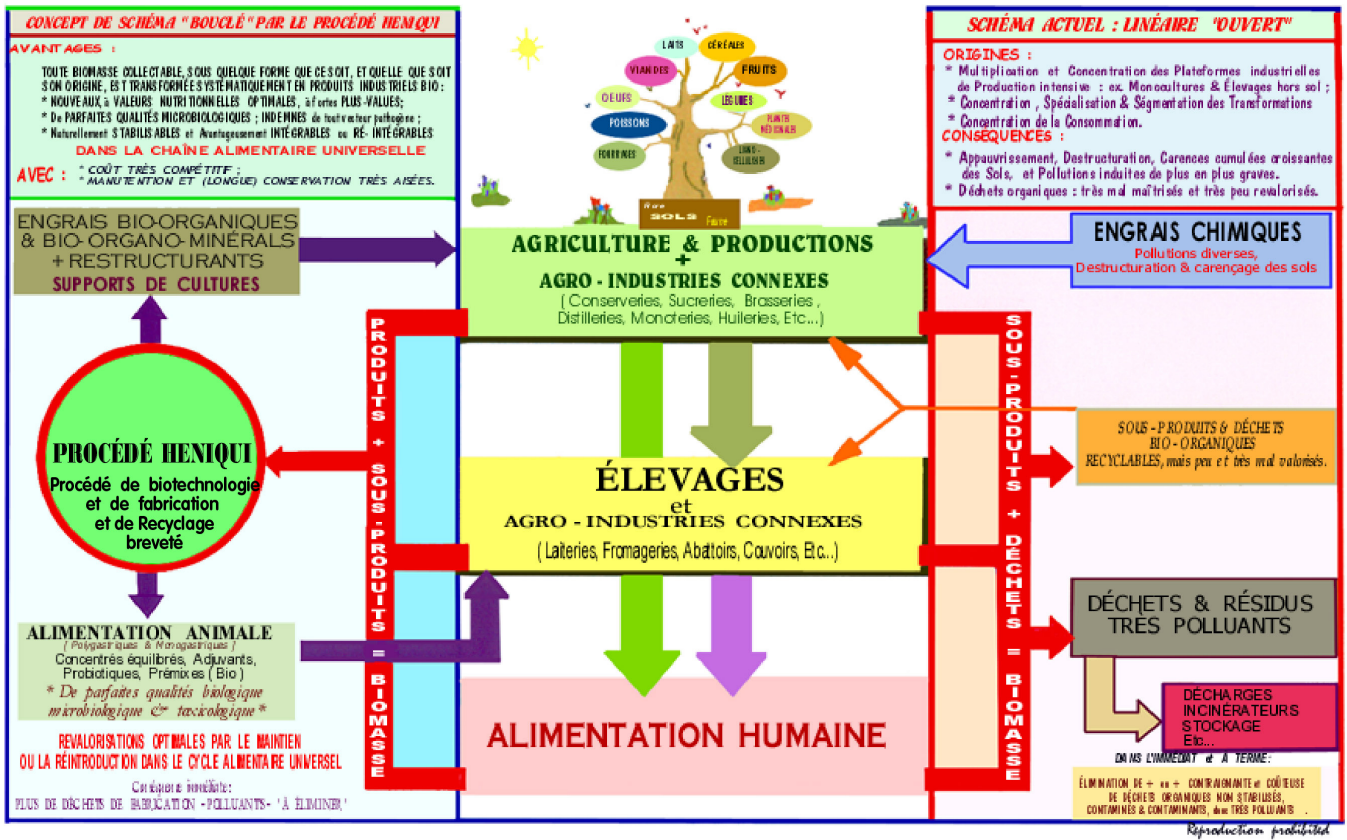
CONCEPT DE SCHÉMA "BOUCLÉ" PAR LE PROCÉDÉ HENIQUI

AVANTAGES :

TOUTE BIOMASSE COLLECTABLE, SOUS QUELQUE FORME QUE CE SOIT, ET QUELLE QUE SOIT SON ORIGINE, EST TRANSFORMÉE SYSTÉMATIQUEMENT EN PRODUITS INDUSTRIELS BIO :
* NOUVEAUX, à VALEURS NUTRITIONNELLES OPTIMALES, à fortes PLUS-VALUES;
* De PARFAITES QUALITÉS MICROBIOLOGIQUES ; INDEMNES de tout vecteur pathogène ;
* Naturellement STABILISABLES et Avantageusement INTÉGRABLES ou RÉ-INTÉGRABLES
DANS LA CHAÎNE ALIMENTAIRE UNIVERSELLE

AVEC : * COÛT TRÈS COMPÉTITIF ;
* MANUTENTION ET (LONGUE) CONSERVATION TRÈS AISÉES.

ENGRAIS BIO-ORGANIQUES & BIO-ORGANO-MINÉRALS + RESTRUCTURANTS
SUPPORTS DE CULTURES

PROCÉDÉ HENIQUI
Procédé de biotechnologie et de fabrication et de Recyclage breveté

ALIMENTATION ANIMALE
( Polygastriques & Monogastriques )
Concentrés équilibrés, Adjuvants, Probiotiques, Prémixes ( Bio )
* De parfaites qualités biologique microbiologique & toxicologique*

REVALORISATIONS OPTIMALES PAR LE MAINTIEN OU LA RÉINTRODUCTION DANS LE CYCLE ALIMENTAIRE UNIVERSEL

Conséquence immédiate:
PLUS DE DÉCHETS DE FABRICATION - POLLUANTS - 'À ÉLIMINER'

PRODUITS + SOUS-PRODUITS = BIOMASSE

LAITS
CÉRÉALES
VIANDES
FRUITS
OEUFS
LÉGUMES
POISSONS
PLANTES MÉDICINALES
FORESTIÈRES
LIGNO-CELLULOSES
Rive
SOLS
Faune

AGRICULTURE & PRODUCTIONS
+
AGRO - INDUSTRIES CONNEXES
( Conserveries, Sucreries, Brasseries, Distilleries, Minoteries, Huileries, Etc...)

ÉLEVAGES
et
AGRO - INDUSTRIES CONNEXES
( Laiteries, Fromageries, Abattoirs, Couvoirs, Etc...)

ALIMENTATION HUMAINE

SCHÉMA ACTUEL : LINÉAIRE "OUVERT"

ORIGINES :
* Multiplication et Concentration des Plateformes industrielles de Production intensive : ex. Monocultures & Élevages hors sol ;
* Concentration , Spécialisation & Ségmentation des Transformations
* Concentration de la Consommation.

CONSÉQUENCES :
* Appauvrissement, Destructuration, Carences cumulées croissantes des Sols, et Pollutions induites de plus en plus graves.
* Déchets organiques : très mal maîtrisés et très peu revalorisés.

ENGRAIS CHIMIQUES
Pollutions diverses, Destructuration & carençage des sols

SOUS-PRODUITS + DÉCHETS = BIOMASSE

SOUS - PRODUITS & DÉCHETS BIO - ORGANIQUES RECYCLABLES, mais peu et très mal valorisés.

DÉCHETS & RÉSIDUS TRES POLLUANTS

DÉCHARGES
INCINÉRATEURS
STOCKAGE
Etc...

DANS L'IMMÉDIAT et À TERME:
ÉLIMINATION DE + en + CONTRAIGNANTE et COÛTEUSE DE DÉCHETS ORGANIQUES NON STABILISÉS, CONTAMINÉS & CONTAMINANTS, donc TRÈS POLLUANTS .

Reproduction prohibited